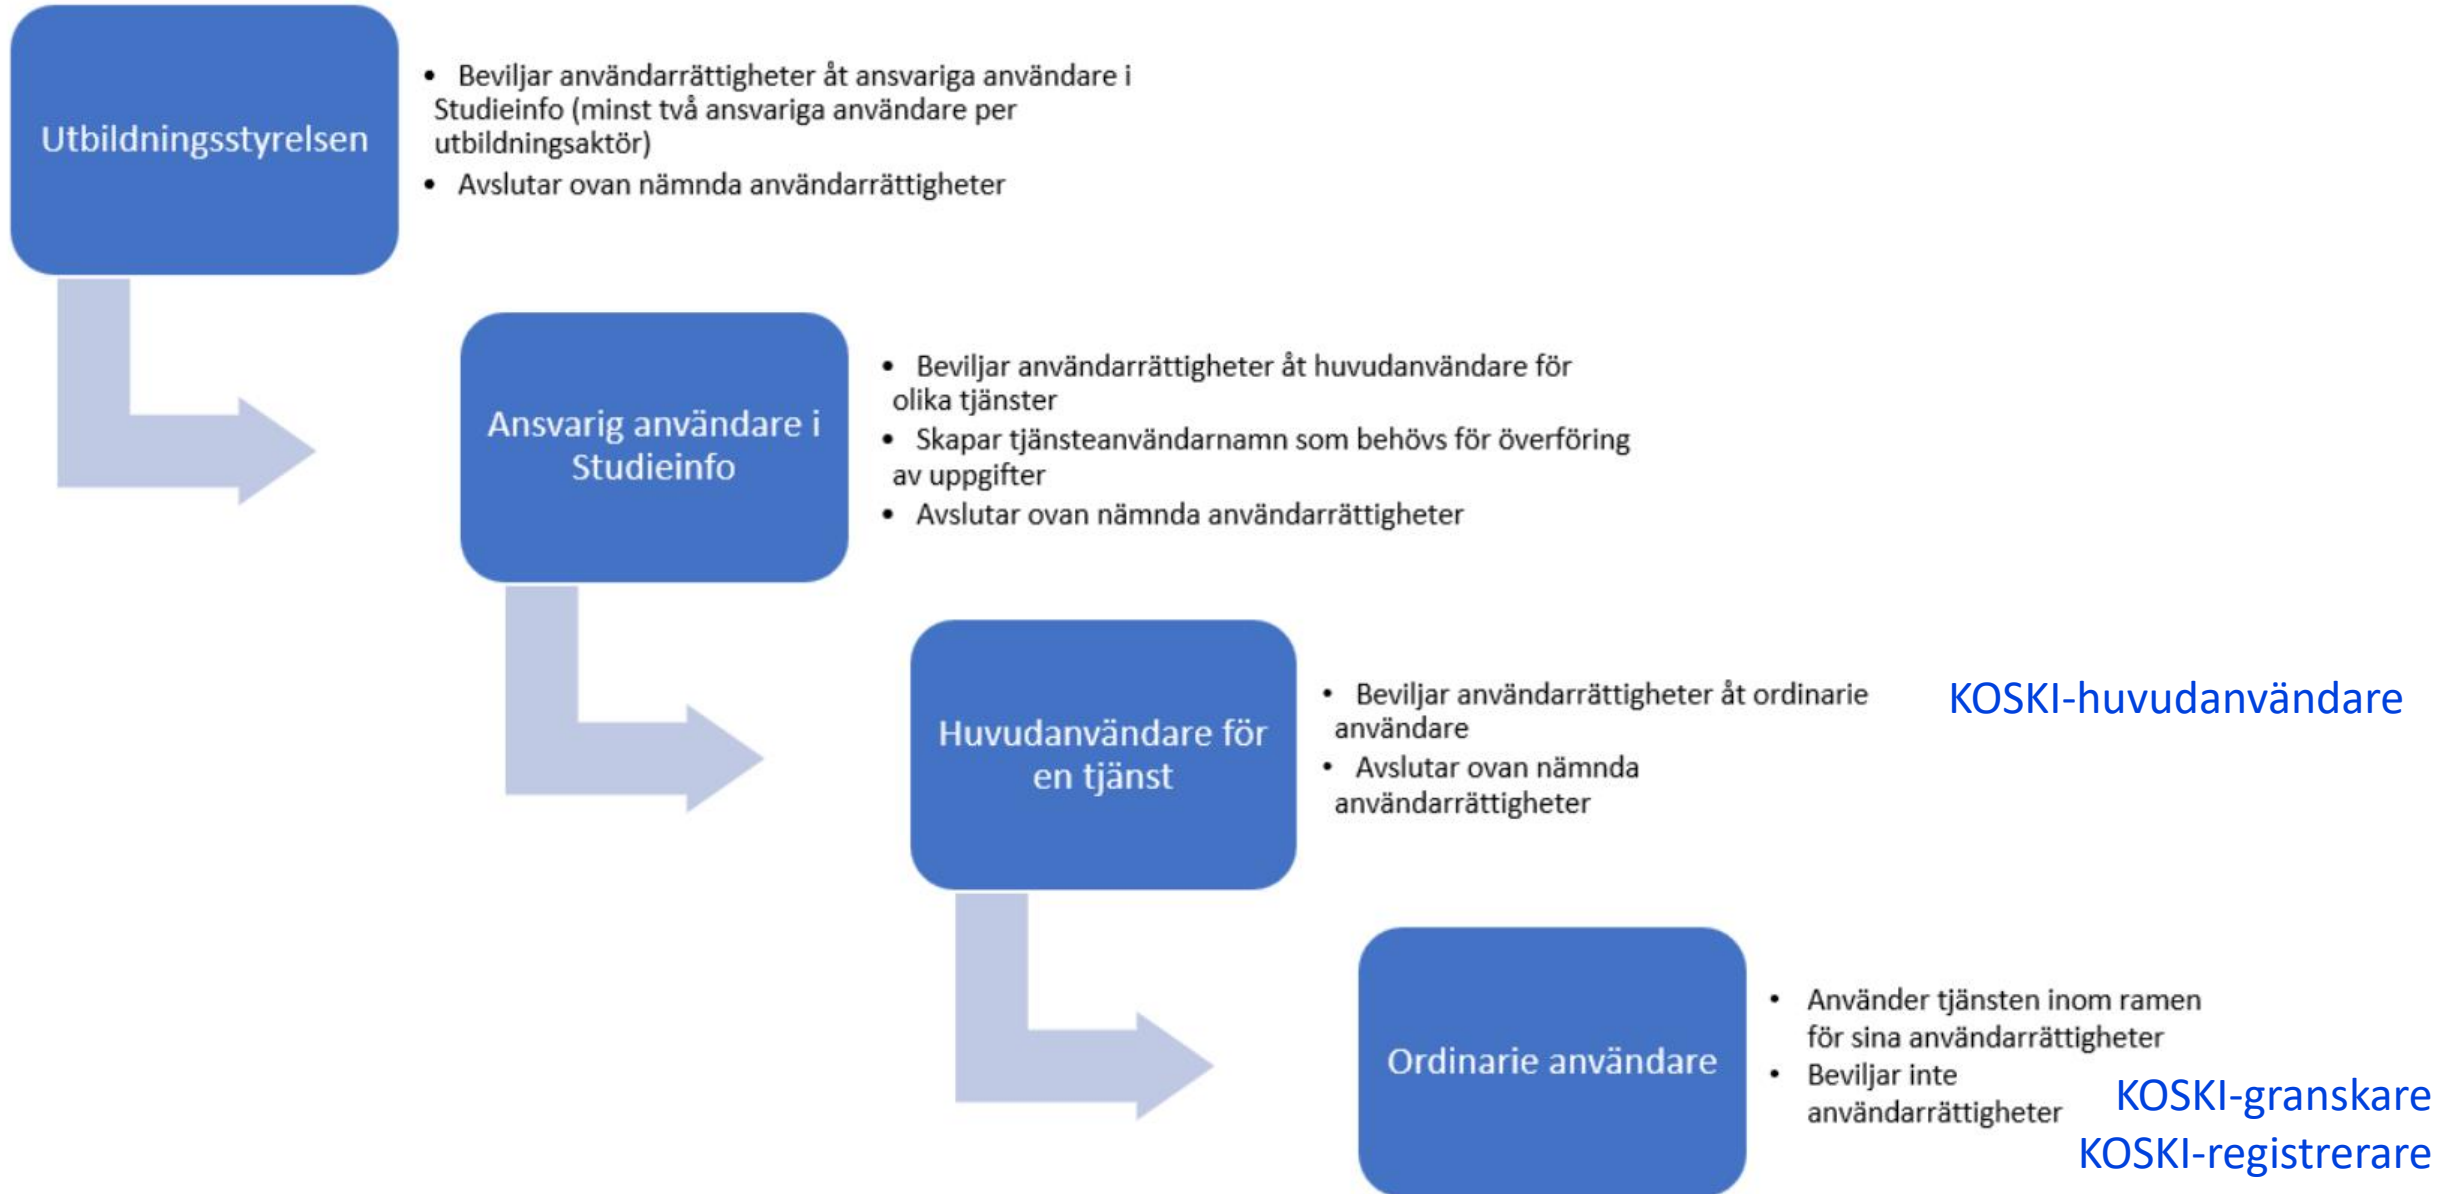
Utbildningsstyrelsen

- Beviljar användarrättigheter åt ansvariga användare i Studieinfo (minst två ansvariga användare per utbildningsaktör)
- Avslutar ovan nämnda användarrättigheter

Ansvarig användare i Studieinfo

- Beviljar användarrättigheter åt huvudanvändare för olika tjänster
- Skapar tjänsteanvändarnamn som behövs för överföring av uppgifter
- Avslutar ovan nämnda användarrättigheter

Huvudanvändare för en tjänst

- Beviljar användarrättigheter åt ordinarie användare
- Avslutar ovan nämnda användarrättigheter

KOSKI-huvudanvändare

Ordinarie användare

- Använder tjänsten inom ramen för sina användarrättigheter
- Beviljar inte användarrättigheter

KOSKI-granskare
KOSKI-registrerare